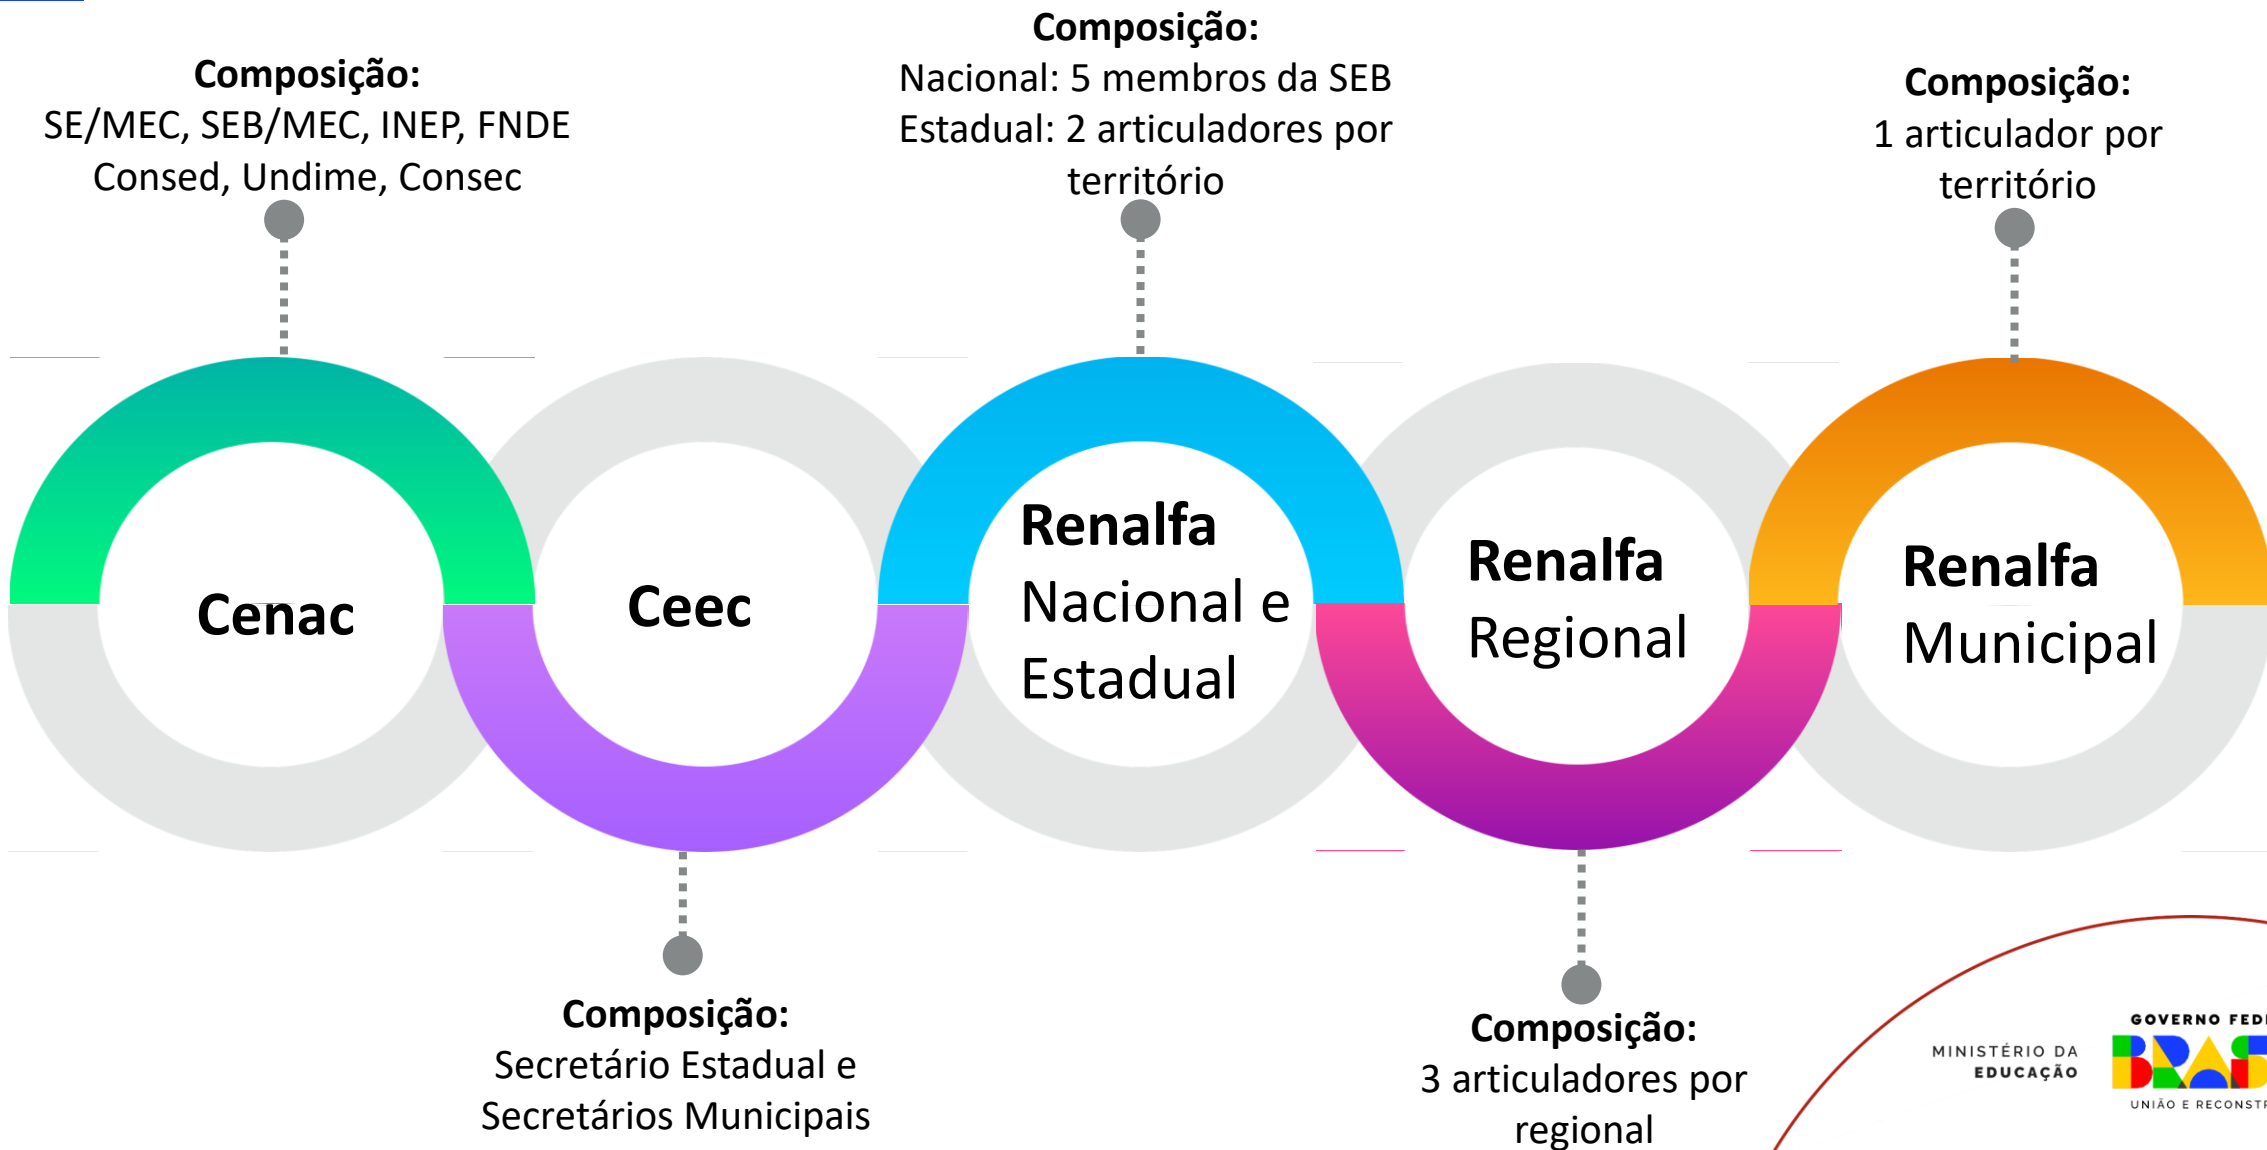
Composição:
SE/MEC, SEB/MEC, INEP, FNDE
Consed, Undime, Consec

Composição:
Nacional: 5 membros da SEB
Estadual: 2 articuladores por território

Composição:
1 articulador por território

Cenac

Ceec

Renalfa
Nacional e
Estadual

Renalfa
Regional

Renalfa
Municipal

Composição:
Secretário Estadual e
Secretários Municipais

Composição:
3 articuladores por regional

MINISTÉRIO DA EDUCAÇÃO

GOVERNO FED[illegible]
BRAS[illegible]
UNIÃO E RECONST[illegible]